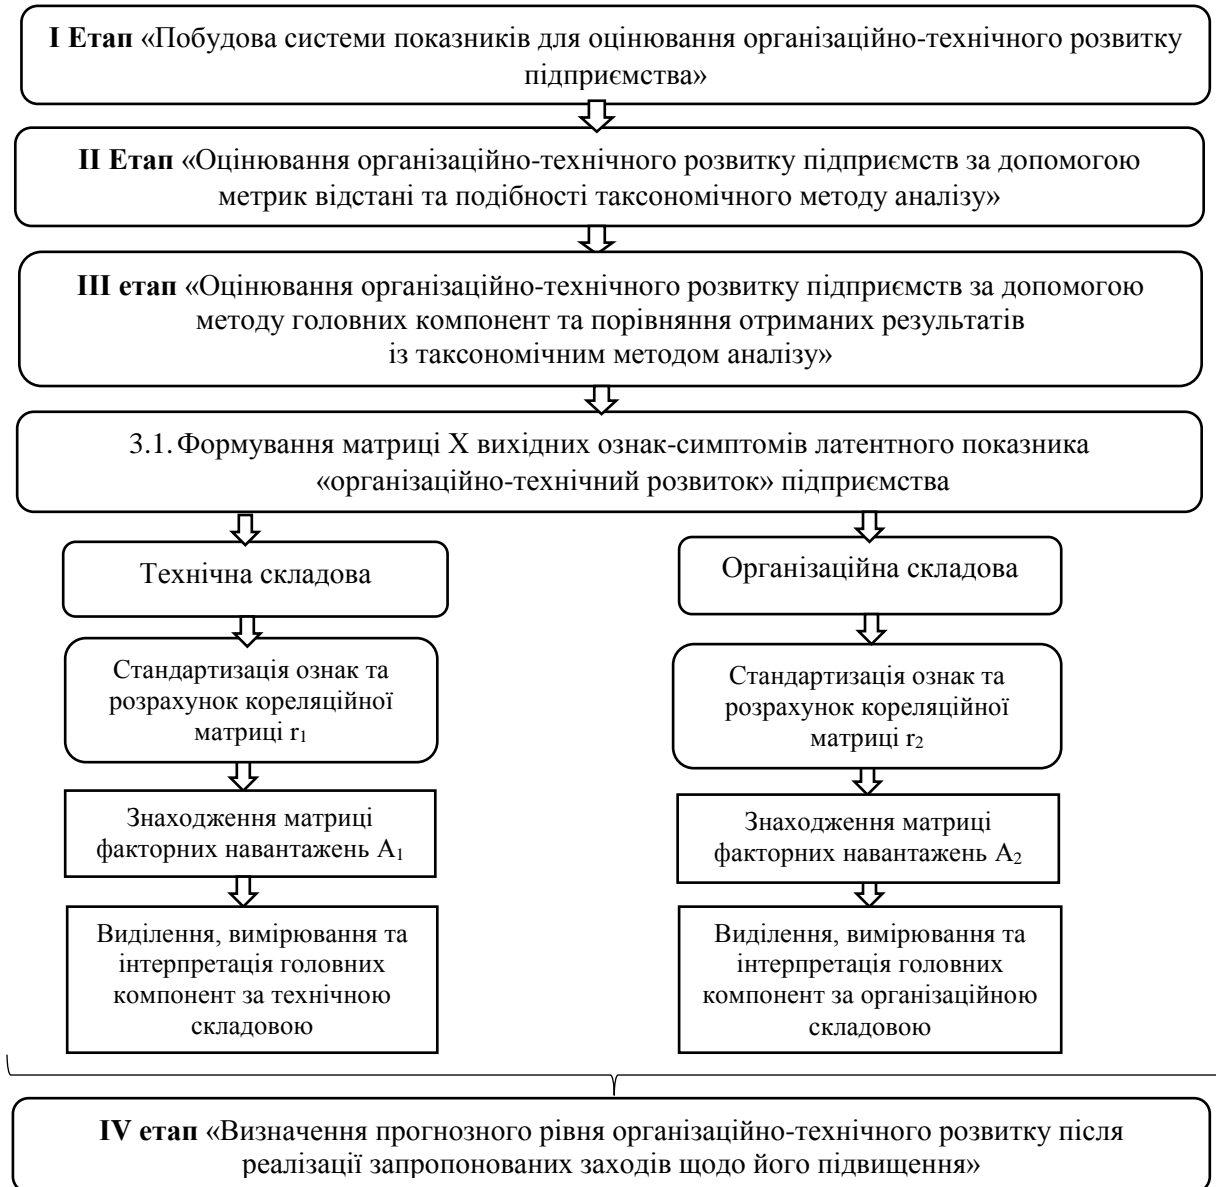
**I Етап** «Побудова системи показників для оцінювання організаційно-технічного розвитку підприємства»

**II Етап** «Оцінювання організаційно-технічного розвитку підприємств за допомогою метрик відстані та подібності таксономічного методу аналізу»

**III етап** «Оцінювання організаційно-технічного розвитку підприємств за допомогою методу головних компонент та порівняння отриманих результатів із таксономічним методом аналізу»

3.1. Формування матриці X вихідних ознак-симптомів латентного показника «організаційно-технічний розвиток» підприємства

Технічна складова

Стандартизація ознак та розрахунок кореляційної матриці $r_1$

Знаходження матриці факторних навантажень $A_1$

Виділення, вимірювання та інтерпретація головних компонент за технічною складовою

Організаційна складова

Стандартизація ознак та розрахунок кореляційної матриці $r_2$

Знаходження матриці факторних навантажень $A_2$

Виділення, вимірювання та інтерпретація головних компонент за організаційною складовою

**IV етап** «Визначення прогнозного рівня організаційно-технічного розвитку після реалізації запропонованих заходів щодо його підвищення»